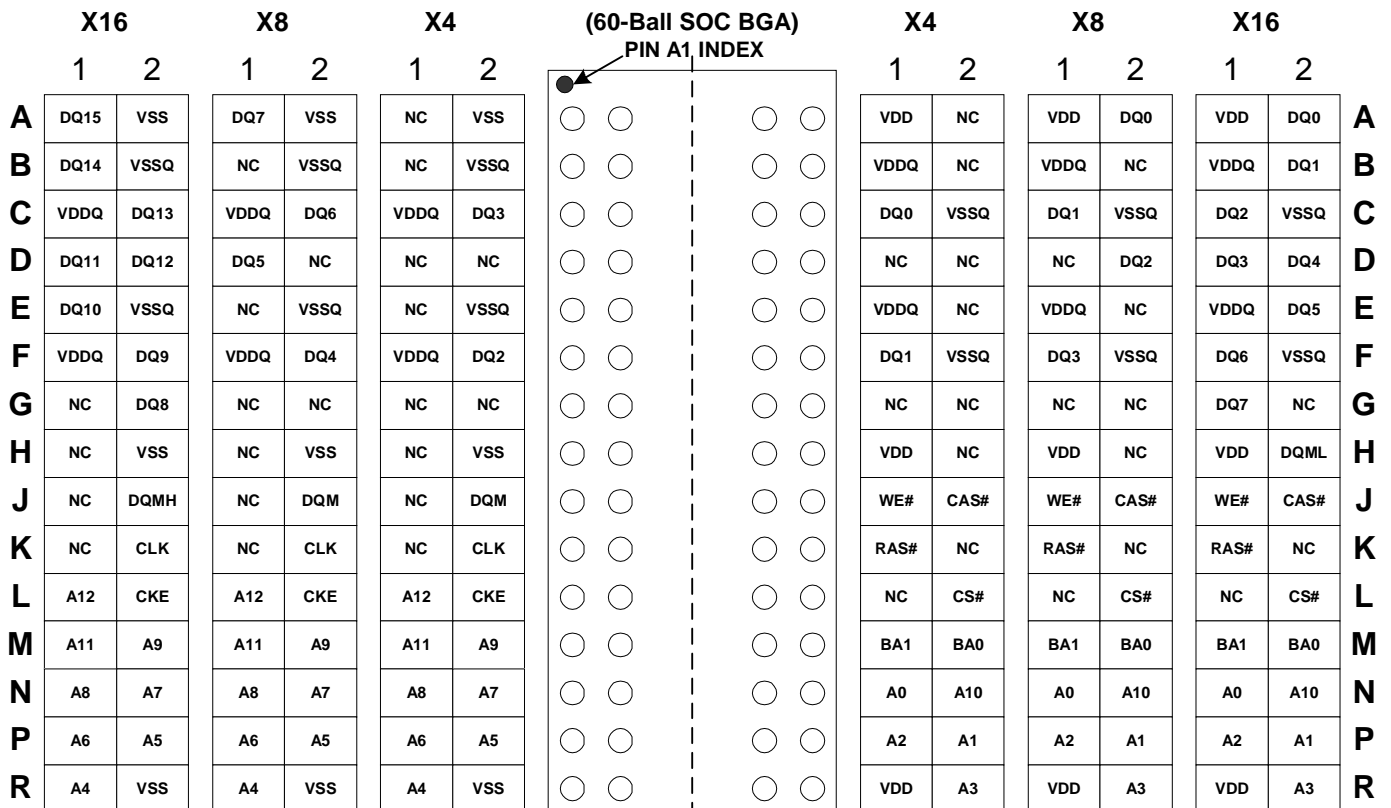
(60-Ball SOC BGA)
PIN A1 INDEX

| | X16 1 | X16 2 | X8 1 | X8 2 | X4 1 | X4 2 | X4 1 | X4 2 | X8 1 | X8 2 | X16 1 | X16 2 | |
|---|---|---|---|---|---|---|---|---|---|---|---|---|---|
| A | DQ15 | VSS | DQ7 | VSS | NC | VSS | VDD | NC | VDD | DQ0 | VDD | DQ0 | A |
| B | DQ14 | VSSQ | NC | VSSQ | NC | VSSQ | VDDQ | NC | VDDQ | NC | VDDQ | DQ1 | B |
| C | VDDQ | DQ13 | VDDQ | DQ6 | VDDQ | DQ3 | DQ0 | VSSQ | DQ1 | VSSQ | DQ2 | VSSQ | C |
| D | DQ11 | DQ12 | DQ5 | NC | NC | NC | NC | NC | NC | DQ2 | DQ3 | DQ4 | D |
| E | DQ10 | VSSQ | NC | VSSQ | NC | VSSQ | VDDQ | NC | VDDQ | NC | VDDQ | DQ5 | E |
| F | VDDQ | DQ9 | VDDQ | DQ4 | VDDQ | DQ2 | DQ1 | VSSQ | DQ3 | VSSQ | DQ6 | VSSQ | F |
| G | NC | DQ8 | NC | NC | NC | NC | NC | NC | NC | NC | DQ7 | NC | G |
| H | NC | VSS | NC | VSS | NC | VSS | VDD | NC | VDD | NC | VDD | DQML | H |
| J | NC | DQMH | NC | DQM | NC | DQM | WE# | CAS# | WE# | CAS# | WE# | CAS# | J |
| K | NC | CLK | NC | CLK | NC | CLK | RAS# | NC | RAS# | NC | RAS# | NC | K |
| L | A12 | CKE | A12 | CKE | A12 | CKE | NC | CS# | NC | CS# | NC | CS# | L |
| M | A11 | A9 | A11 | A9 | A11 | A9 | BA1 | BA0 | BA1 | BA0 | BA1 | BA0 | M |
| N | A8 | A7 | A8 | A7 | A8 | A7 | A0 | A10 | A0 | A10 | A0 | A10 | N |
| P | A6 | A5 | A6 | A5 | A6 | A5 | A2 | A1 | A2 | A1 | A2 | A1 | P |
| R | A4 | VSS | A4 | VSS | A4 | VSS | VDD | A3 | VDD | A3 | VDD | A3 | R |